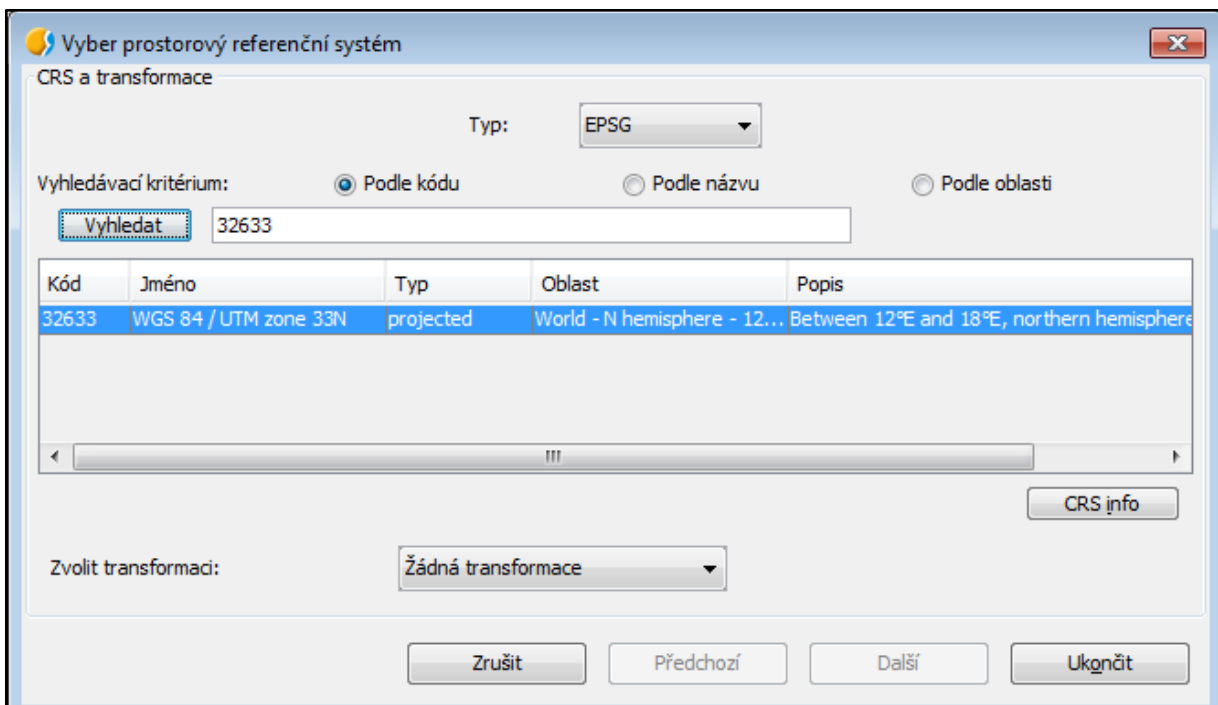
Vyber prostorový referenční systém

CRS a transformace

Typ: EPSG

Vyhledávací kritérium: Podle kódu Podle názvu Podle oblasti

Vyhledat 32633

| Kód | Jméno | Typ | Oblast | Popis |
|---|---|---|---|---|
| 32633 | WGS 84 / UTM zone 33N | projected | World - N hemisphere - 12... | Between 12°E and 18°E, northern hemisphere |

CRS info

Zvolit transformaci: Žádná transformace

Zrušit Předchozí Další Ukončit